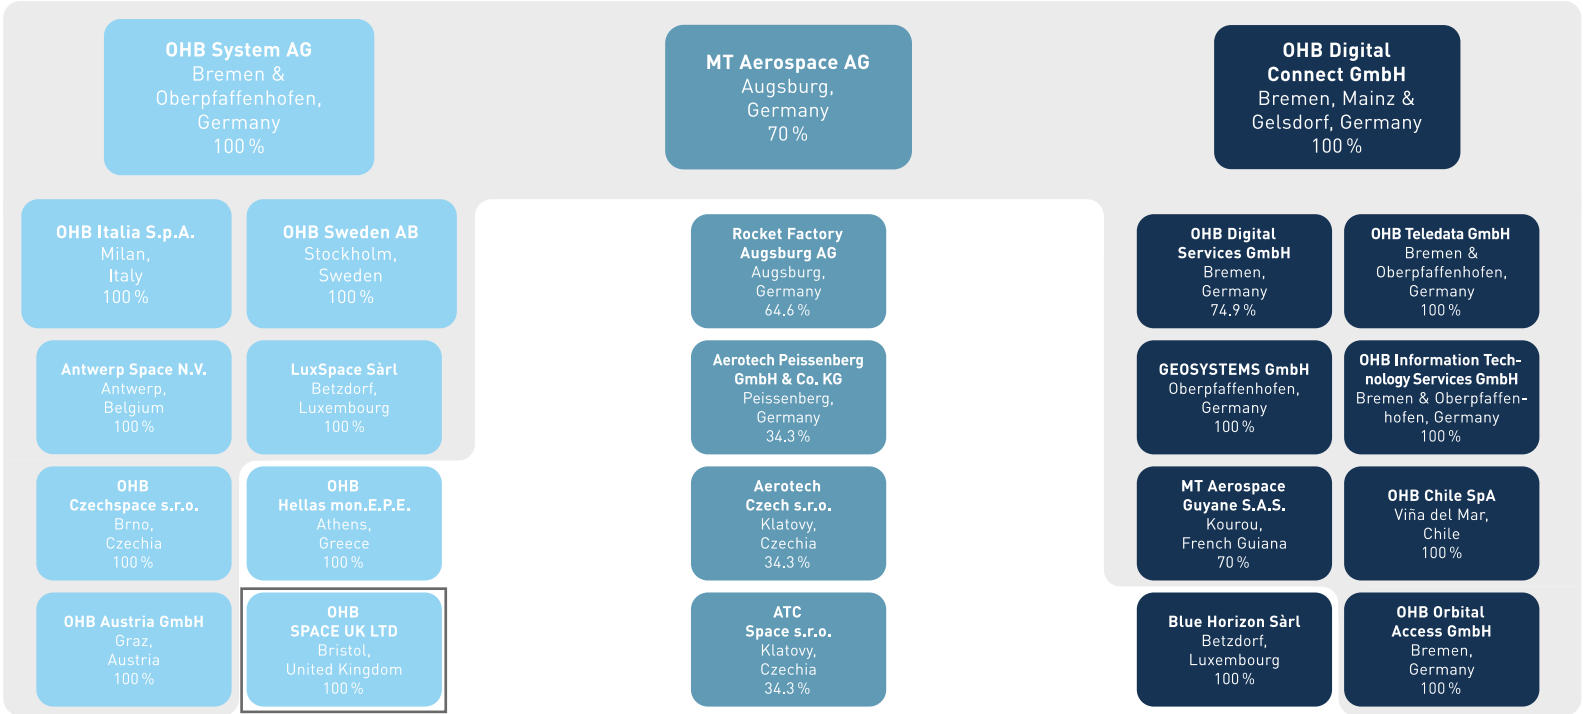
OHB System AG
Bremen & Oberpfaffenhofen, Germany
100 %

MT Aerospace AG
Augsburg, Germany
70 %

OHB Digital Connect GmbH
Bremen, Mainz & Gelsdorf, Germany
100 %

OHB Italia S.p.A.
Milan, Italy
100 %

OHB Sweden AB
Stockholm, Sweden
100 %

Antwerp Space N.V.
Antwerp, Belgium
100 %

LuxSpace Sàrl
Betzdorf, Luxembourg
100 %

OHB Czechspace s.r.o.
Brno, Czechia
100 %

OHB Hellas mon.E.P.E.
Athens, Greece
100 %

OHB Austria GmbH
Graz, Austria
100 %

OHB SPACE UK LTD
Bristol, United Kingdom
100 %

Rocket Factory Augsburg AG
Augsburg, Germany
64.6 %

Aerotech Peissenberg GmbH & Co. KG
Peissenberg, Germany
34.3 %

Aerotech Czech s.r.o.
Klatovy, Czechia
34.3 %

ATC Space s.r.o.
Klatovy, Czechia
34.3 %

OHB Digital Services GmbH
Bremen, Germany
74.9 %

OHB Teledata GmbH
Bremen & Oberpfaffenhofen, Germany
100 %

GEOSYSTEMS GmbH
Oberpfaffenhofen, Germany
100 %

OHB Information Technology Services GmbH
Bremen & Oberpfaffenhofen, Germany
100 %

MT Aerospace Guyane S.A.S.
Kourou, French Guiana
70 %

OHB Chile SpA
Viña del Mar, Chile
100 %

Blue Horizon Sàrl
Betzdorf, Luxembourg
100 %

OHB Orbital Access GmbH
Bremen, Germany
100 %